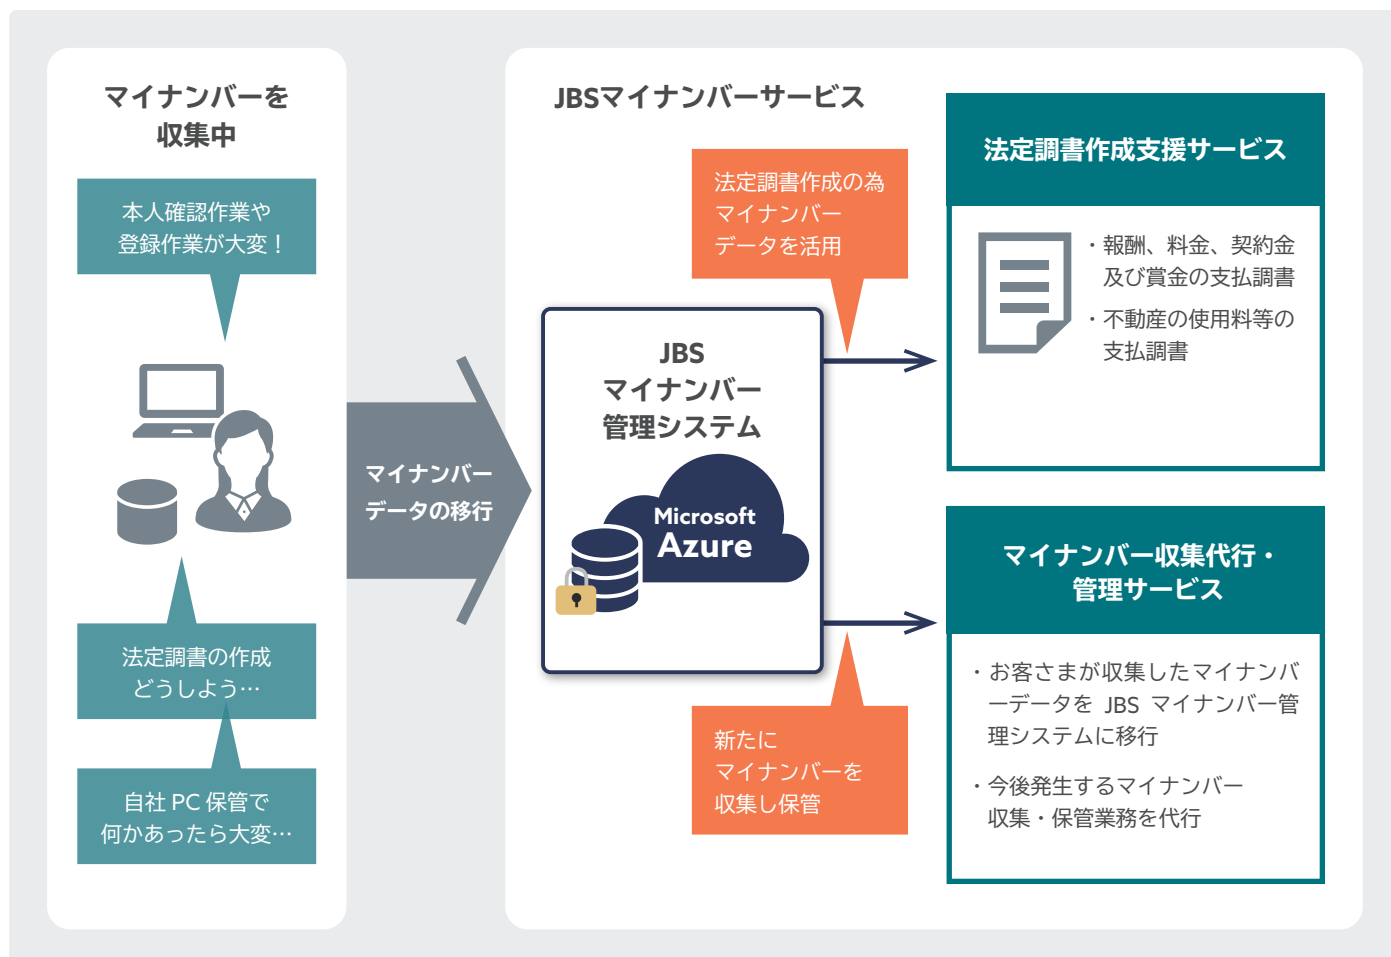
マイナンバーを
収集中

本人確認作業や
登録作業が大変！

法定調書の作成
どうしよう…

自社 PC 保管で
何かあったら大変…

マイナンバー
データの移行

JBSマイナンバーサービス

法定調書作成の為
マイナンバー
データを活用

JBS
マイナンバー
管理システム

Microsoft
Azure

新たに
マイナンバーを
収集し保管

法定調書作成支援サービス

・報酬、料金、契約金及び賞金の支払調書
・不動産の使用料等の支払調書

マイナンバー収集代行・
管理サービス

・お客さまが収集したマイナンバーデータを JBS マイナンバー管理システムに移行
・今後発生するマイナンバー収集・保管業務を代行